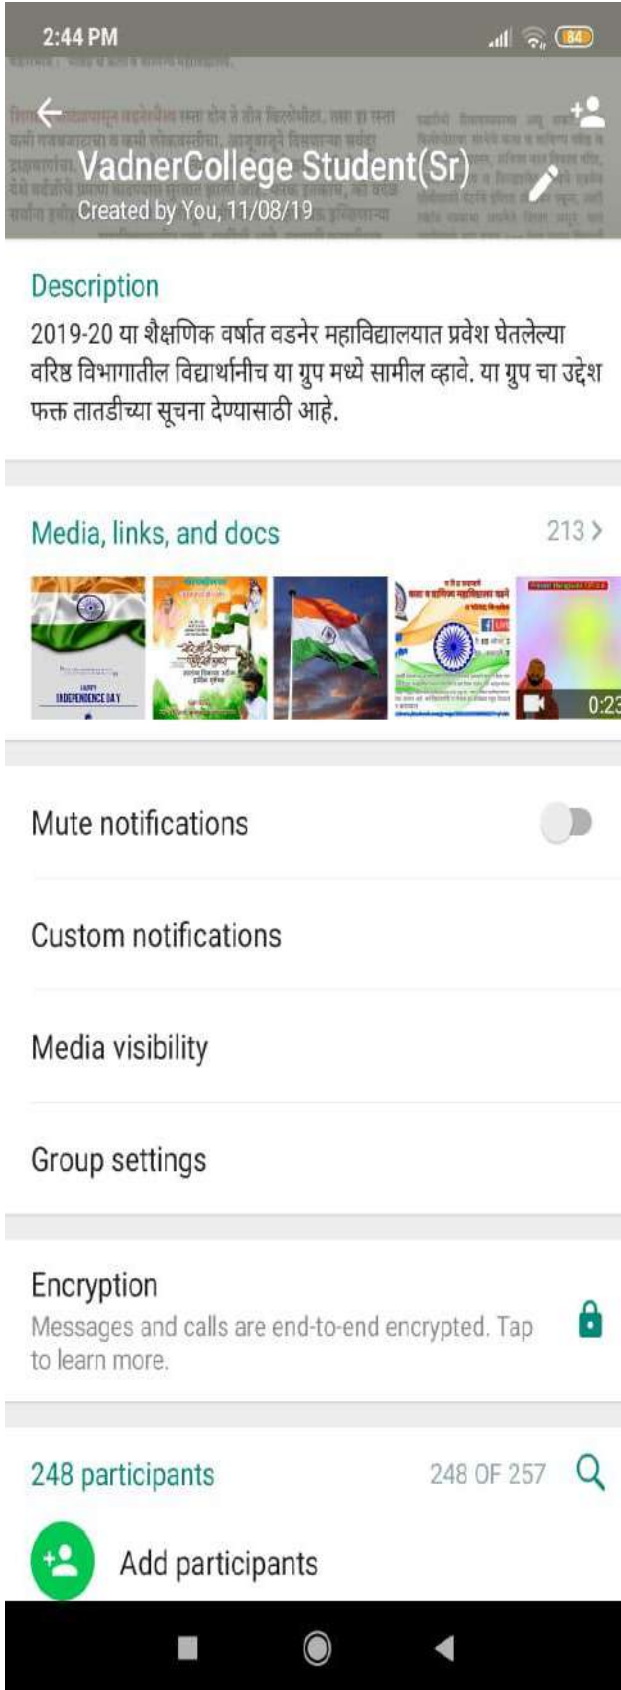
2:44 PM

84

VadnerCollege Student(Sr)
Created by You, 11/08/19

Description
2019-20 या शैक्षणिक वर्षात वडनेर महाविद्यालयात प्रवेश घेतलेल्या वरिष्ठ विभागातील विद्यार्थीनीच या ग्रुप मध्ये सामील व्हावे. या ग्रुप चा उद्देश फक्त तातडीच्या सूचना देण्यासाठी आहे.

Media, links, and docs 213 >

HAPPY INDEPENDENCE DAY

0:23

Mute notifications

Custom notifications

Media visibility

Group settings

Encryption
Messages and calls are end-to-end encrypted. Tap to learn more.

248 participants 248 OF 257

Add participants